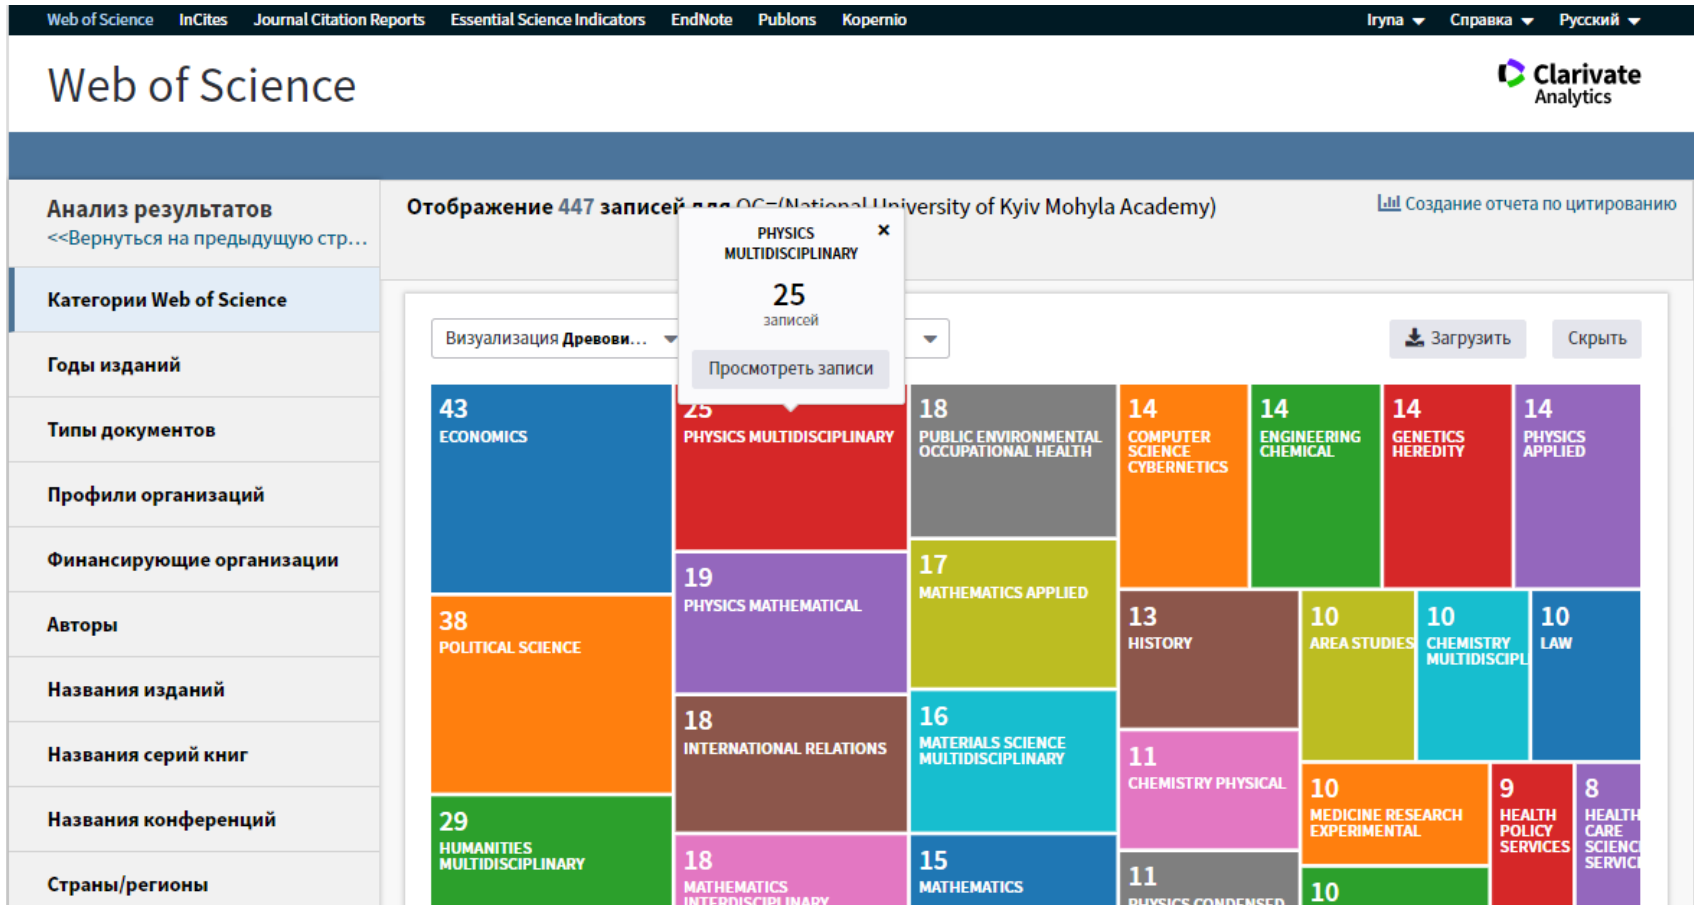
Web of Science InCites Journal Citation Reports Essential Science Indicators EndNote Publons Kopernio Iryna Справка Русский

Web of Science

Clarivate Analytics

Анализ результатов
<<Вернуться на предыдущую стр...

Категории Web of Science
Годы изданий
Типы документов
Профили организаций
Финансирующие организации
Авторы
Названия изданий
Названия серий книг
Названия конференций
Страны/регионы

Отображение 447 записей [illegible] OG=(National University of Kyiv Mohyla Academy)

Создание отчета по цитированию

PHYSICS MULTIDISCIPLINARY ×
25
записей
Просмотреть записи

Визуализация Древови...

Загрузить Скрыть

43 ECONOMICS
25 PHYSICS MULTIDISCIPLINARY
18 PUBLIC ENVIRONMENTAL OCCUPATIONAL HEALTH
14 COMPUTER SCIENCE CYBERNETICS
14 ENGINEERING CHEMICAL
14 GENETICS HEREDITY
14 PHYSICS APPLIED
38 POLITICAL SCIENCE
19 PHYSICS MATHEMATICAL
17 MATHEMATICS APPLIED
13 HISTORY
10 AREA STUDIES
10 CHEMISTRY MULTIDISCIPL
10 LAW
18 INTERNATIONAL RELATIONS
16 MATERIALS SCIENCE MULTIDISCIPLINARY
11 CHEMISTRY PHYSICAL
29 HUMANITIES MULTIDISCIPLINARY
10 MEDICINE RESEARCH EXPERIMENTAL
9 HEALTH POLICY SERVICES
8 HEALTH CARE SCIENC SERVIC
18 MATHEMATICS INTERDISCIPLINARY
15 MATHEMATICS
11 PHYSICS CONDENSED
10